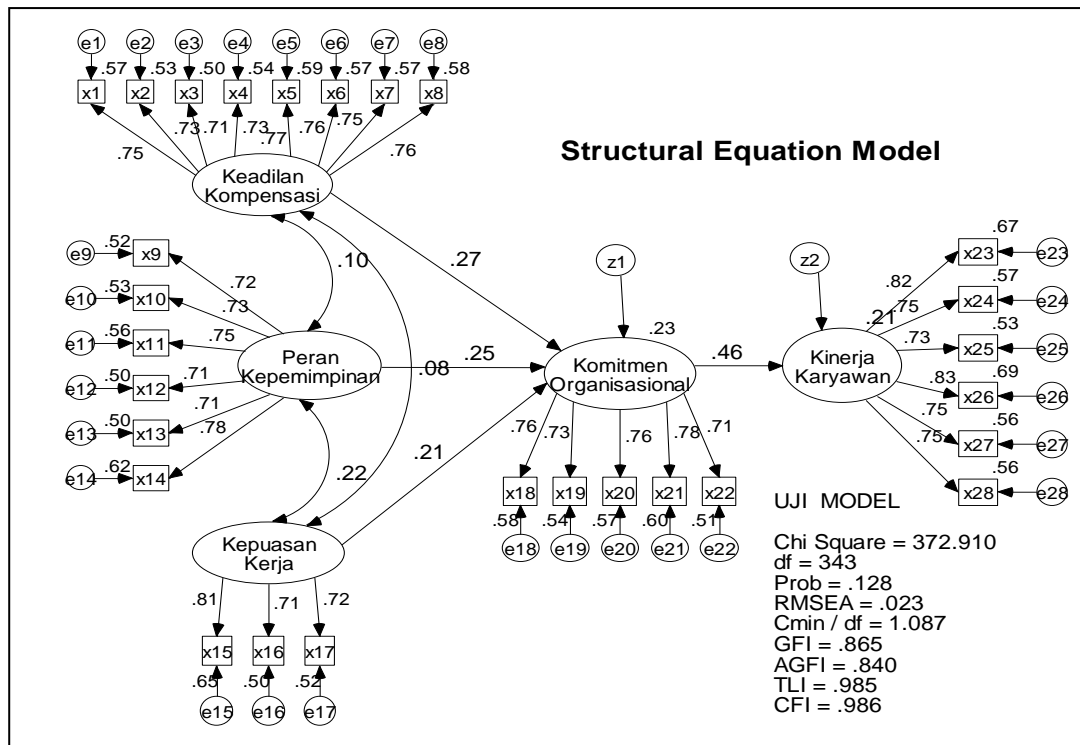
e1 e2 e3 e4 e5 e6 e7 e8
.57 .53 .50 .54 .59 .57 .57 .58
x1 x2 x3 x4 x5 x6 x7 x8
.75 .73 .71 .73 .77 .76 .75 .76

Structural Equation Model

Keadilan Kompensasi

e9 .52 x9
e10 .53 x10
e11 .56 x11
e12 .50 x12
e13 .50 x13
e14 .62 x14
.72
.73
.75
.71
.71
.78

.10
.27

Peran Kepemimpinan
.08
.25

z1
.23
Komitmen Organisasional
.46

z2
.21
Kinerja Karyawan

.67 x23 e23
.57 x24 e24
.53 x25 e25
.69 x26 e26
.56 x27 e27
.56 x28 e28
.82
.75
.73
.83
.75
.75

.22
.21

.76 .73 .76 .78 .71
x18 x19 x20 x21 x22
.58 .54 .57 .60 .51
e18 e19 e20 e21 e22

Kepuasan Kerja
.81 .71 .72
x15 x16 x17
.65 .50 .52
e15 e16 e17

UJI MODEL

Chi Square = 372.910
df = 343
Prob = .128
RMSEA = .023
Cmin / df = 1.087
GFI = .865
AGFI = .840
TLI = .985
CFI = .986